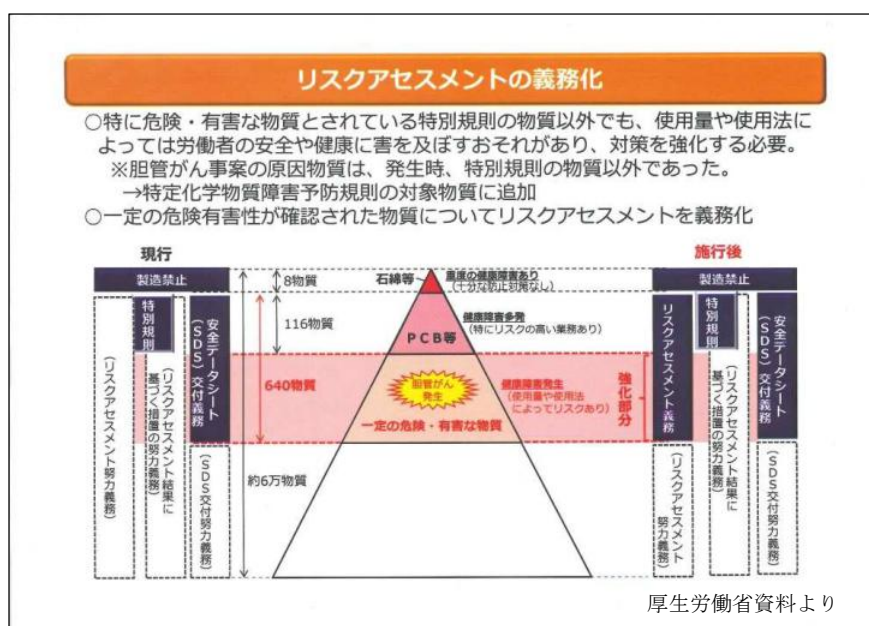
リスクアセスメントの義務化

○特に危険・有害な物質とされている特別規則の物質以外でも、使用量や使用法によっては労働者の安全や健康に害を及ぼすおそれがあり、対策を強化する必要。
※胆管がん事案の原因物質は、発生時、特別規則の物質以外であった。
→特定化学物質障害予防規則の対象物質に追加
○一定の危険有害性が確認された物質についてリスクアセスメントを義務化

現行

製造禁止

特別規則

（リスクアセスメント努力義務）

（リスクアセスメント結果に基づく措置の努力義務）

安全データシート（SDS）交付義務

（SDS交付努力義務）

8物質

116物質

640物質

約6万物質

石綿等

重度の健康障害あり（十分な防止対策なし）

PCB等

健康障害多発（特にリスクの高い業務あり）

胆管がん発生

健康障害発生（使用量や使用法によってリスクあり）

一定の危険・有害な物質

強化部分

施行後

製造禁止

リスクアセスメント義務

特別規則

（リスクアセスメント結果に基づく措置の努力義務）

安全データシート（SDS）交付義務

（リスクアセスメント努力義務）

（SDS交付努力義務）

厚生労働省資料より